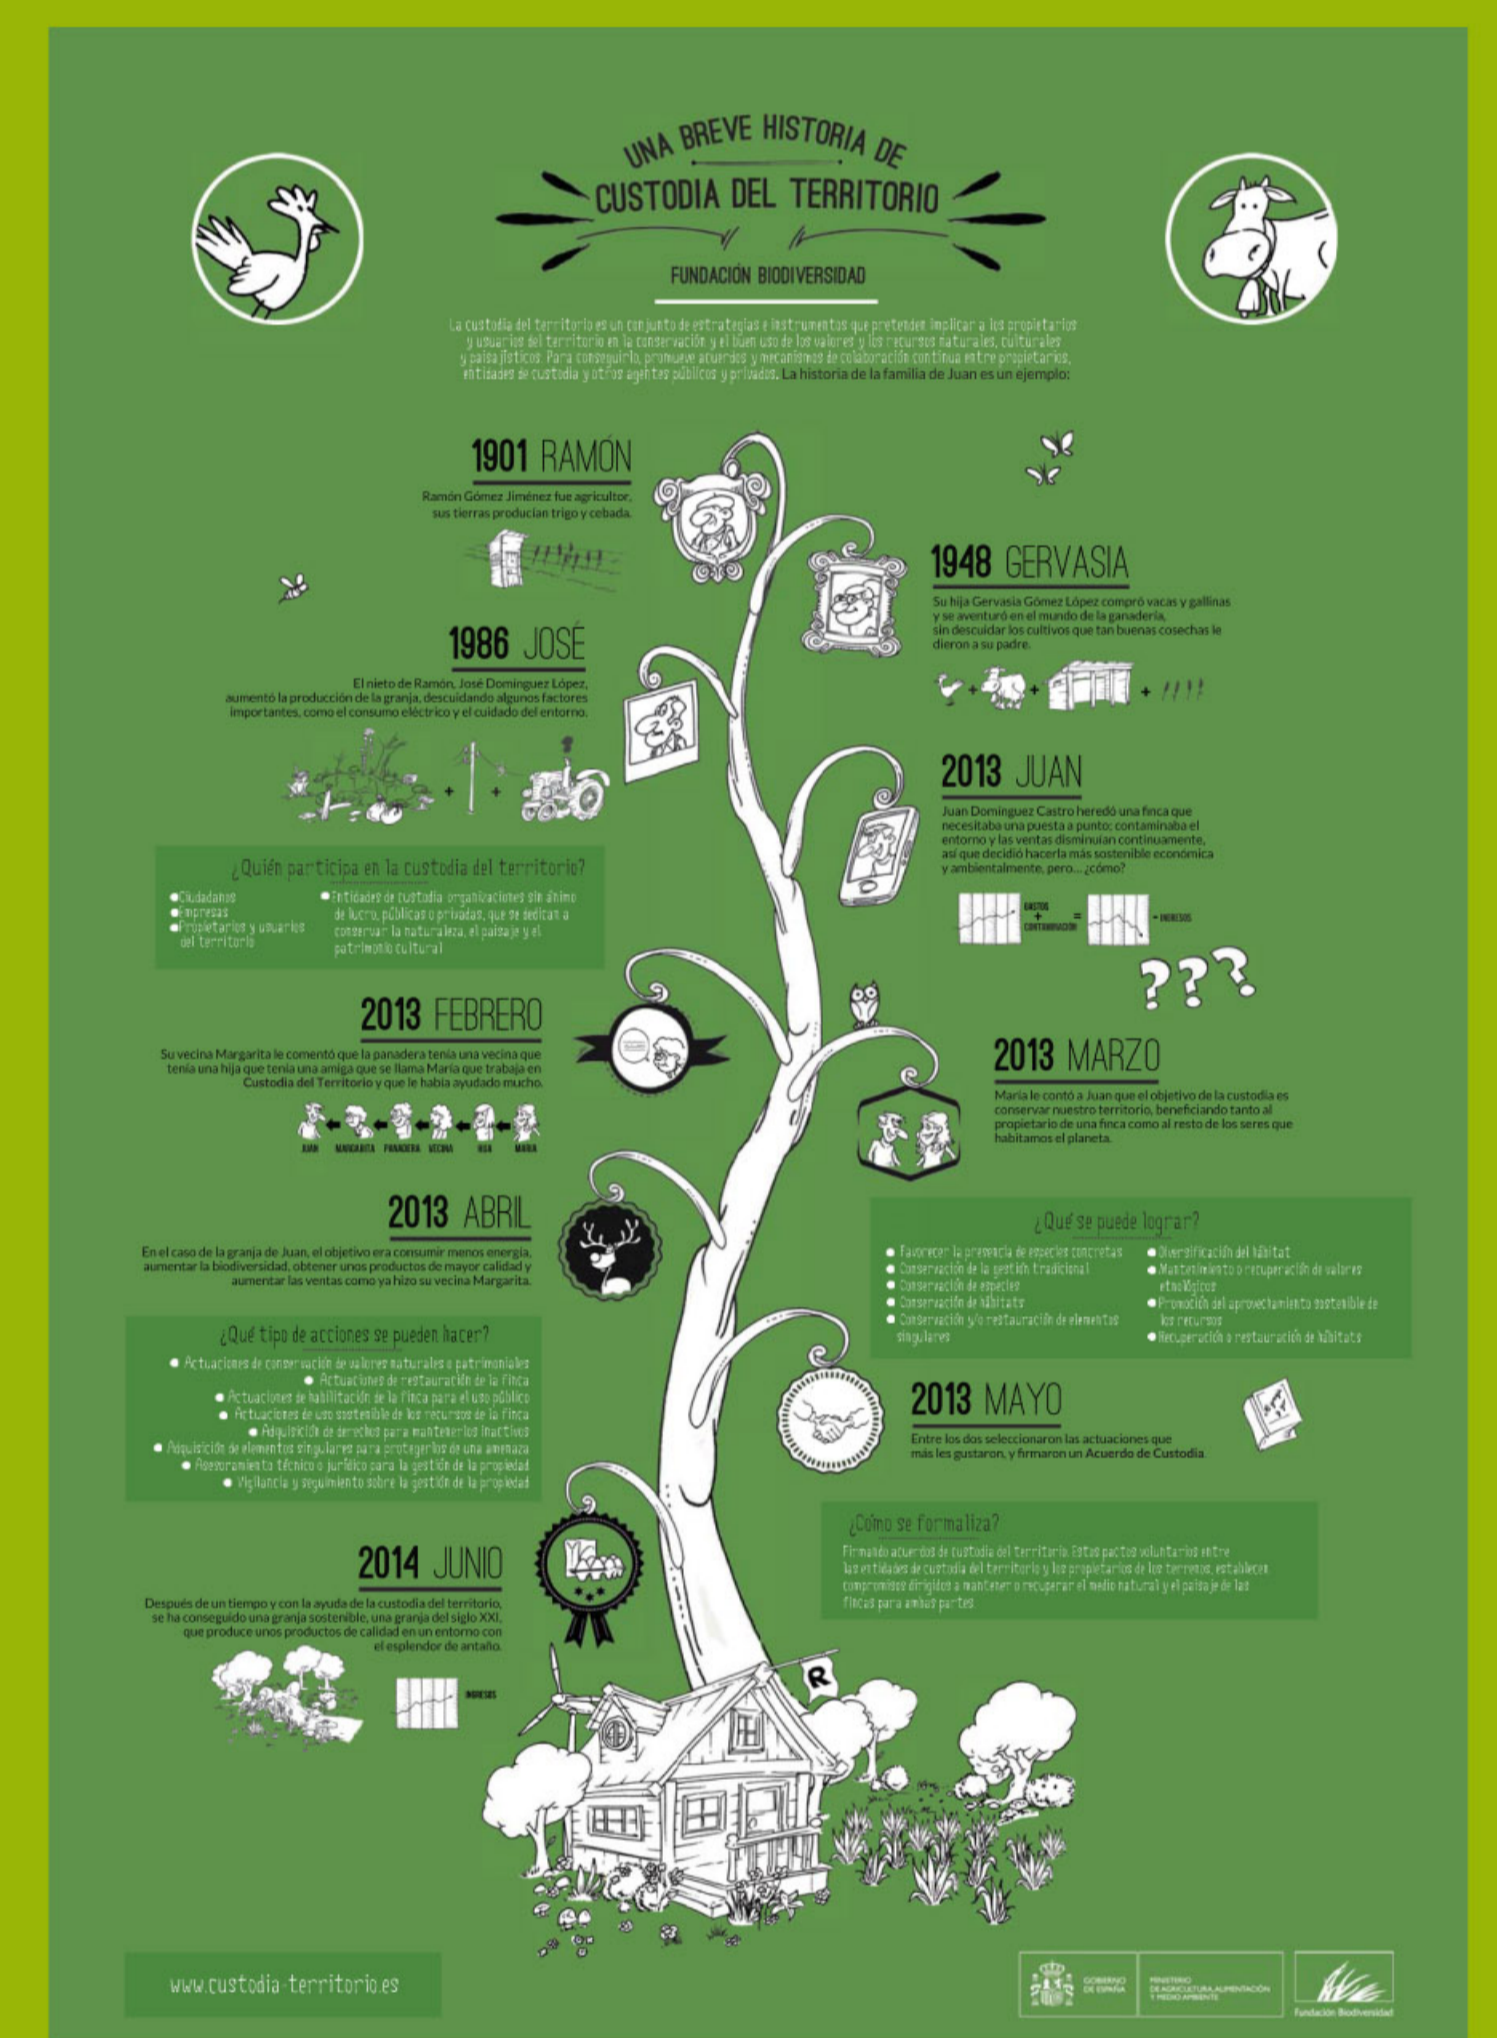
UNA BREVE HISTORIA DE
CUSTODIA DEL TERRITORIO
FUNDACIÓN BIODIVERSIDAD

La custodia del territorio es un conjunto de estrategias e instrumentos que pretenden implicar a los propietarios y usuarios del territorio en la conservación y el buen uso de los valores y los recursos naturales, culturales y paisajísticos. Para conseguirlo, promueve acuerdos y mecanismos de colaboración continua entre propietarios, entidades de custodia y otros agentes públicos y privados. La historia de la familia de Juan es un ejemplo:

1901 RAMÓN
Ramón Gómez Jiménez fue agricultor, sus tierras producían trigo y cebada.

1948 GERVASIA
Su hija Gervasia Gómez López compró vacas y gallinas y se aventuró en el mundo de la ganadería, sin descuidar los cultivos que tan buenas cosechas le dieron a su padre.

1986 JOSÉ
El nieto de Ramón, José Domínguez López, aumentó la producción de la granja, descuidando algunos factores importantes, como el consumo eléctrico y el cuidado del entorno.

2013 JUAN
Juan Domínguez Castro heredó una finca que necesitaba una puesta a punto: contaminaba el entorno y las ventas disminuían continuamente, así que decidió hacerla más sostenible económica y ambientalmente, pero... ¿cómo?

GASTOS + CONTAMINACIÓN = - INGRESOS

???

¿Quién participa en la custodia del territorio?
Ciudadanos
Empresas
Propietarios y usuarios del territorio
Entidades de custodia: organizaciones sin ánimo de lucro, públicas o privadas, que se dedican a conservar la naturaleza, el paisaje y el patrimonio cultural.

2013 FEBRERO
Su vecina Margarita le comentó que la panadera tenía una vecina que tenía una hija que tenía una amiga que se llama María que trabaja en Custodia del Territorio y que le había ayudado mucho.
JUAN MARGARITA PANADERA VECINA HIJA MARÍA

2013 MARZO
María le contó a Juan que el objetivo de la custodia es conservar nuestro territorio, beneficiando tanto al propietario de una finca como al resto de los seres que habitamos el planeta.

2013 ABRIL
En el caso de la granja de Juan, el objetivo era consumir menos energía, aumentar la biodiversidad, obtener unos productos de mayor calidad y aumentar las ventas como ya hizo su vecina Margarita.

¿Qué se puede lograr?
Favorecer la presencia de especies concretas
Conservación de la gestión tradicional
Conservación de especies
Conservación de hábitats
Conservación y/o restauración de elementos singulares
Diversificación del hábitat
Mantenimiento o recuperación de valores etnológicos
Promoción del aprovechamiento sostenible de los recursos
Recuperación o restauración de hábitats

¿Qué tipo de acciones se pueden hacer?
Actuaciones de conservación de valores naturales o patrimoniales
Actuaciones de restauración de la finca
Actuaciones de habilitación de la finca para el uso público
Actuaciones de uso sostenible de los recursos de la finca
Adquisición de derechos para mantenerlos inactivos
Adquisición de elementos singulares para protegerlos de una amenaza
Asesoramiento técnico o jurídico para la gestión de la propiedad
Vigilancia y seguimiento sobre la gestión de la propiedad

2013 MAYO
Entre los dos seleccionaron las actuaciones que más les gustaron, y firmaron un Acuerdo de Custodia.

¿Cómo se formaliza?
Firmando acuerdos de custodia del territorio. Estos pactos voluntarios entre las entidades de custodia del territorio y los propietarios de los terrenos, establecen compromisos dirigidos a mantener o recuperar el medio natural y el paisaje de las fincas para ambas partes.

2014 JUNIO
Después de un tiempo y con la ayuda de la custodia del territorio, se ha conseguido una granja sostenible, una granja del siglo XXI, que produce unos productos de calidad en un entorno con el esplendor de antaño.
INGRESOS

R

www.custodia-territorio.es

GOBIERNO DE ESPAÑA
MINISTERIO DE AGRICULTURA, ALIMENTACIÓN Y MEDIO AMBIENTE
Fundación Biodiversidad